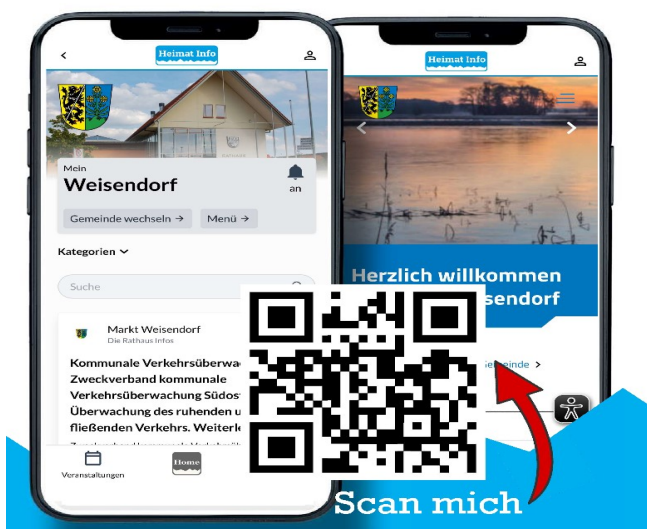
Heimat Info

Mein
Weisendorf
an

Gemeinde wechseln →
Menü →

Kategorien

Suche

Markt Weisendorf
Die Rathaus Infos

Kommunale Verkehrsüberwa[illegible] Zweckverband kommunale Verkehrsüberwachung Südos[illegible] Überwachung des ruhenden u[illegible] fließenden Verkehrs. Weiterl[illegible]

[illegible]

Veranstaltungen
Home

Heimat Info

Herzlich willkommen
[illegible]sendorf

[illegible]eiende >

Scan mich